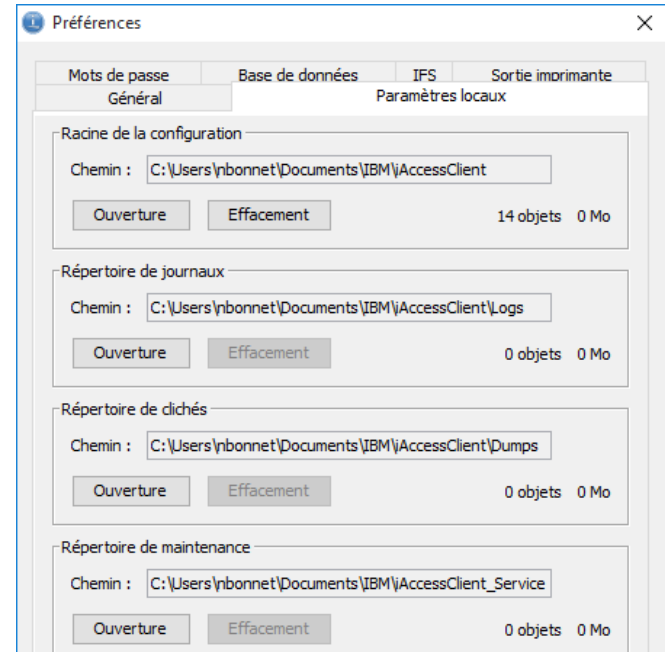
Préférences

X

Mots de passe | Base de données | IFS | Sortie imprimante
Général | Paramètres locaux

Racine de la configuration
Chemin : C:\Users\nbonnet\Documents\IBM\iAccessClient
Ouverture | Effacement | 14 objets 0 Mo

Répertoire de journaux
Chemin : C:\Users\nbonnet\Documents\IBM\iAccessClient\Logs
Ouverture | Effacement | 0 objets 0 Mo

Répertoire de clichés
Chemin : C:\Users\nbonnet\Documents\IBM\iAccessClient\Dumps
Ouverture | Effacement | 0 objets 0 Mo

Répertoire de maintenance
Chemin : C:\Users\nbonnet\Documents\IBM\iAccessClient_Service
Ouverture | Effacement | 0 objets 0 Mo